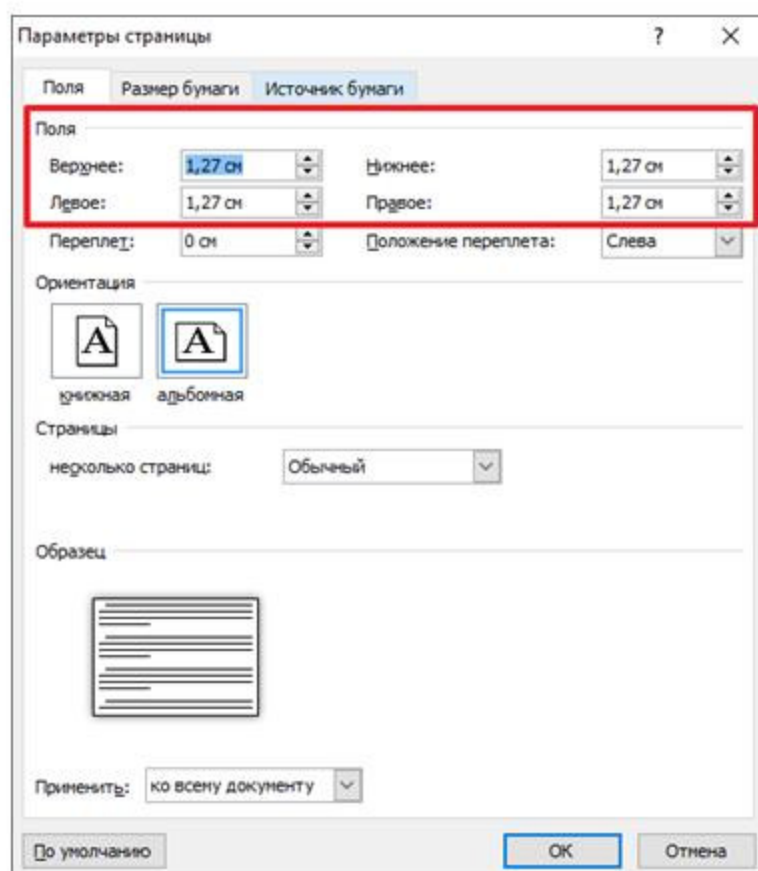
Параметры страницы

?

×

Поля

Размер бумаги

Источник бумаги

Поля

Верхнее: 1,27 см

Нижнее: 1,27 см

Левое: 1,27 см

Правое: 1,27 см

Переплет: 0 см

Положение переплета: Слева

Ориентация

книжная

альбомная

Страницы

несколько страниц: Обычный

Образец

Применить: ко всему документу

По умолчанию

ОК

Отмена